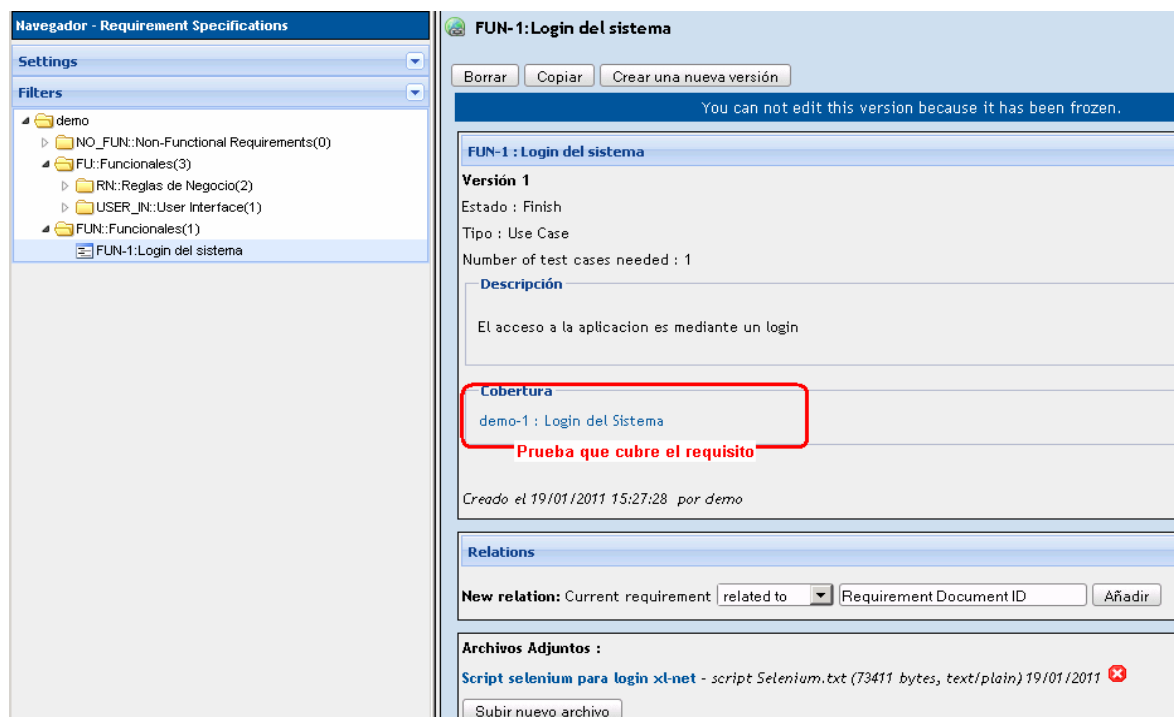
Navegador - Requirement Specifications

Settings

Filters

demo
NO_FUN::Non-Functional Requirements(0)
FU::Funcionales(3)
RN::Reglas de Negocio(2)
USER_IN::User Interface(1)
FUN::Funcionales(1)
FUN-1:Login del sistema

FUN-1:Login del sistema

Borrar | Copiar | Crear una nueva versión

You can not edit this version because it has been frozen.

FUN-1 : Login del sistema

Versión 1

Estado : Finish

Tipo : Use Case

Number of test cases needed : 1

Descripción

El acceso a la aplicacion es mediante un login

Cobertura

demo-1 : Login del Sistema

Prueba que cubre el requisito

Creado el 19/01/2011 15:27:28 por demo

Relations

New relation: Current requirement | related to | Requirement Document ID | Añadir

Archivos Adjuntos :

Script selenium para login xl-net - script Selenium.txt (73411 bytes, text/plain) 19/01/2011

Subir nuevo archivo